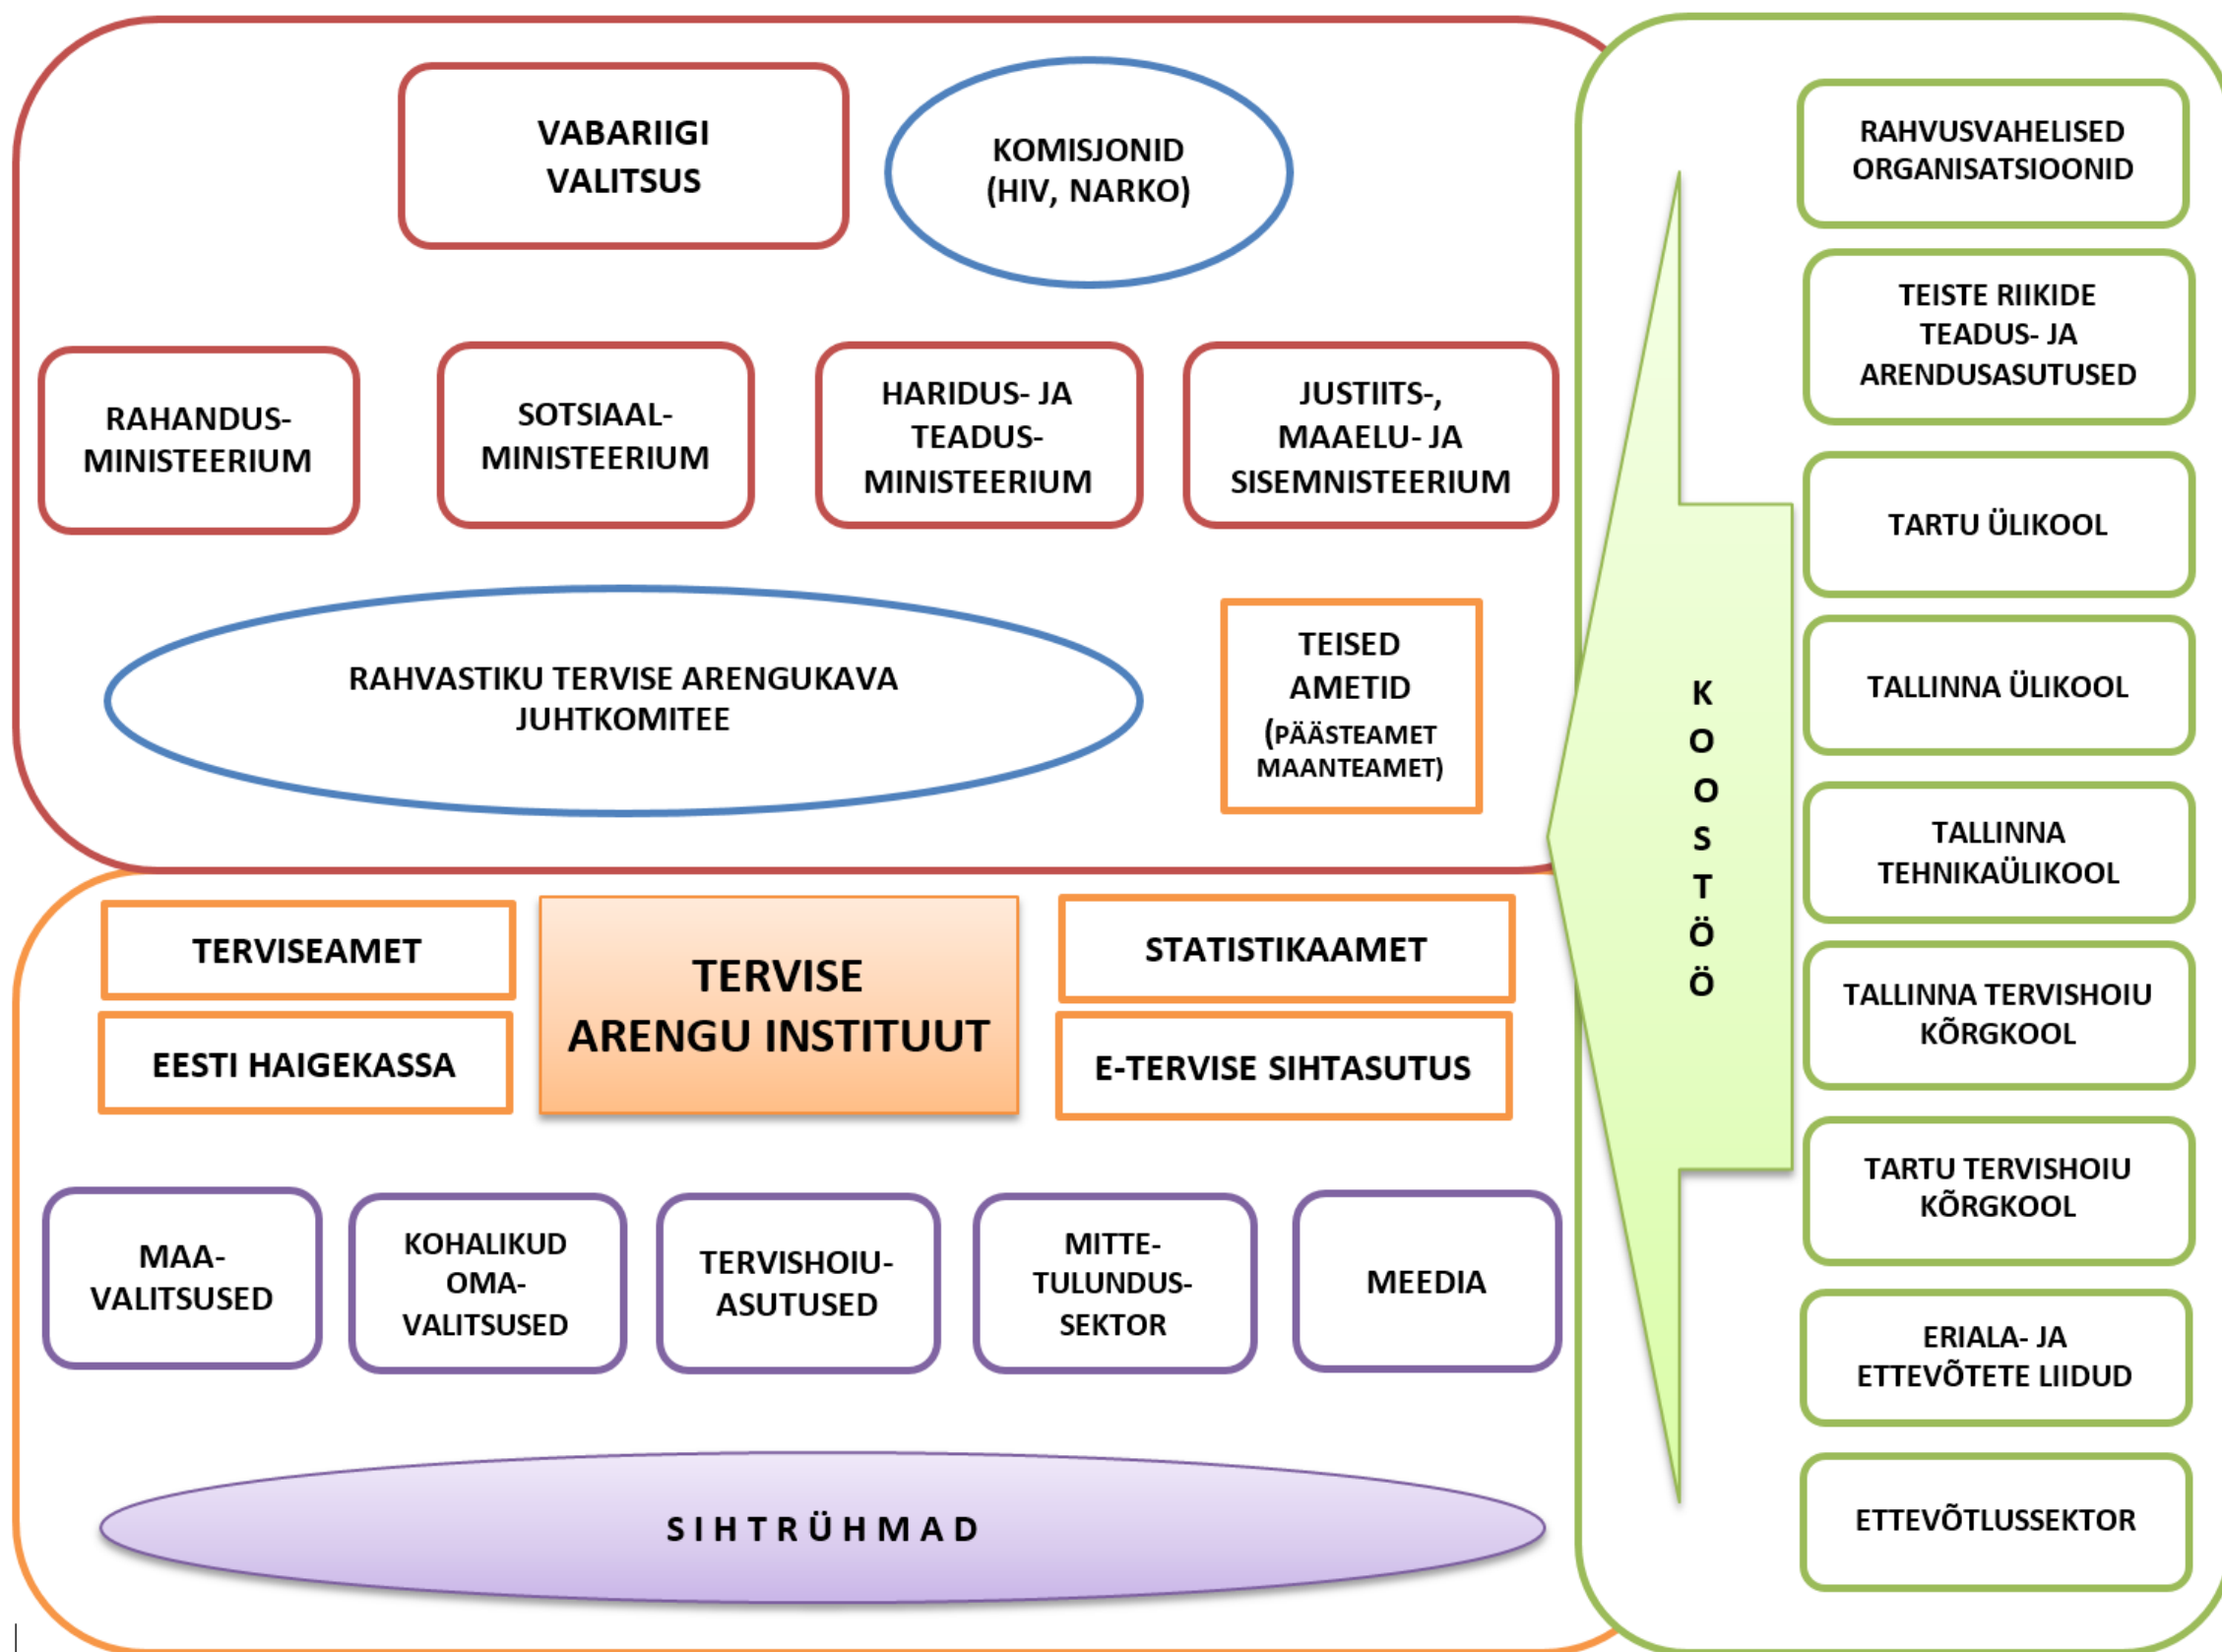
VABARIIGI VALITSUS

KOMISJONID (HIV, NARKO)

RAHANDUSMINISTEERIUM

SOTSIAALMINISTEERIUM

HARIDUS- JA TEADUSMINISTEERIUM

JUSTIITS-, MAAELU- JA SISEMINISTEERIUM

RAHVASTIKU TERVISE ARENGUKAVA JUHTKOMITEE

TEISED AMETID (PÄÄSTEAMET MAANTEAMET)

TERVISEAMET

EESTI HAIGEKASSA

TERVISE ARENGU INSTITUUT

STATISTIKAAMET

E-TERVISE SIHTASUTUS

MAAVALITSUSED

KOHALIKUD OMAVALITSUSED

TERVISHOIUASUTUSED

MITTETULUNDUSSEKTOR

MEEDIA

SIHTRÜHMAD

KOOSTÖÖ

RAHVUSVAHELISED ORGANISATSIOONID

TEISTE RIIKIDE TEADUS- JA ARENDUSASUTUSED

TARTU ÜLIKOOL

TALLINNA ÜLIKOOL

TALLINNA TEHNIKAÜLIKOOL

TALLINNA TERVISHOIU KÕRGKOOL

TARTU TERVISHOIU KÕRGKOOL

ERIALA- JA ETTEVÕTETE LIIDUD

ETTEVÕTLUSSEKTOR